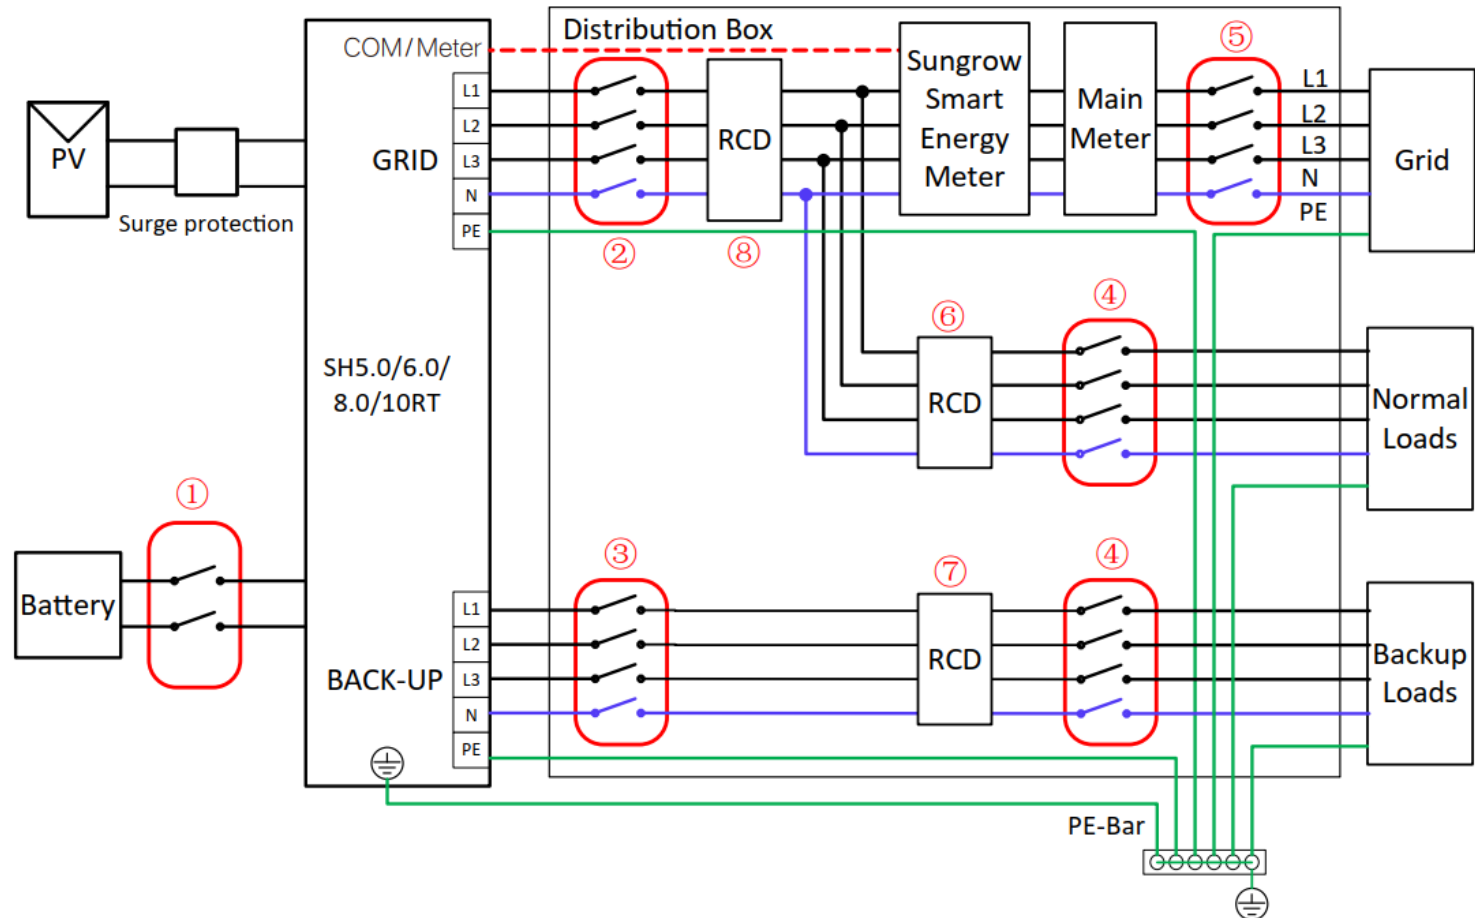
PV

Surge protection

COM/Meter

GRID

L1
L2
L3
N
PE

SH5.0/6.0/8.0/10RT

BACK-UP

L1
L2
L3
N
PE

Battery

①

Distribution Box

②

RCD

⑧

Sungrow Smart Energy Meter

Main Meter

⑤

L1
L2
L3
N
PE

Grid

⑥

RCD

④

Normal Loads

③

⑦

RCD

④

Backup Loads

PE-Bar